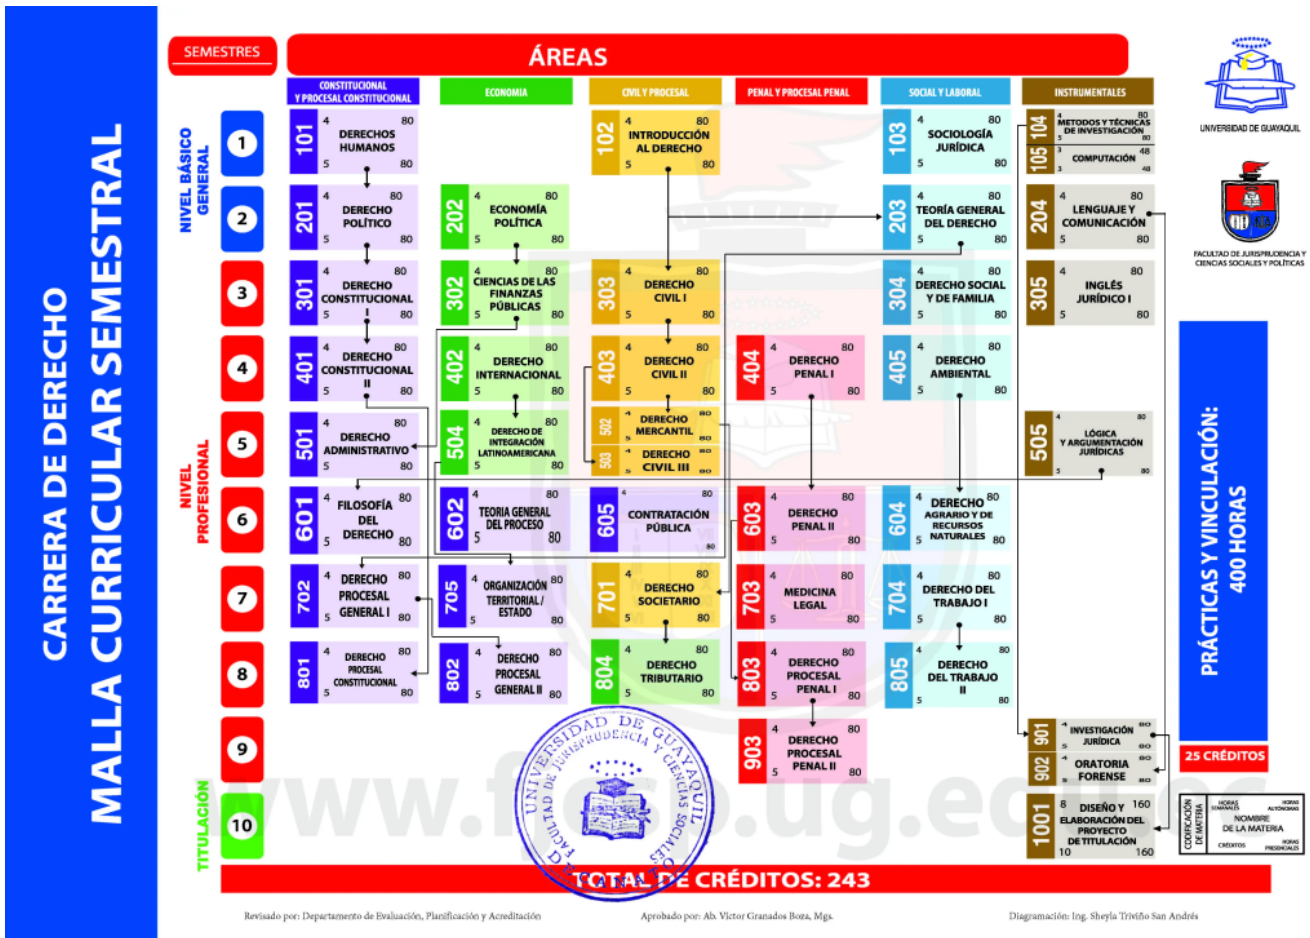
CARRERA DE DERECHO
MALLA CURRICULAR SEMESTRAL

SEMESTRES

ÁREAS

CONSTITUCIONAL Y PROCESAL CONSTITUCIONAL
ECONOMIA
CIVIL Y PROCESAL
PENAL Y PROCESAL PENAL
SOCIAL Y LABORAL
INSTRUMENTALES

NIVEL BÁSICO GENERAL
NIVEL PROFESIONAL
TITULACIÓN

1
101 4 DERECHOS HUMANOS 80 5 80
102 4 INTRODUCCIÓN AL DERECHO 80 5 80
103 4 SOCIOLOGÍA JURÍDICA 80 5 80
104 4 METODOS Y TÉCNICAS DE INVESTIGACIÓN 80 5 80
105 3 COMPUTACIÓN 48 48

2
201 4 DERECHO POLÍTICO 80 5 80
202 4 ECONOMÍA POLÍTICA 80 5 80
203 4 TEORÍA GENERAL DEL DERECHO 80 5 80
204 4 LENGUAJE Y COMUNICACIÓN 80 5 80

3
301 4 DERECHO CONSTITUCIONAL I 80 5 80
302 4 CIENCIAS DE LAS FINANZAS PÚBLICAS 80 5 80
303 4 DERECHO CIVIL I 80 5 80
304 4 DERECHO SOCIAL Y DE FAMILIA 80 5 80
305 4 INGLÉS JURÍDICO I 80 5 80

4
401 4 DERECHO CONSTITUCIONAL II 80 5 80
402 4 DERECHO INTERNACIONAL 80 5 80
403 4 DERECHO CIVIL II 80 5 80
404 4 DERECHO PENAL I 80 5 80
405 4 DERECHO AMBIENTAL 80 5 80

5
501 4 DERECHO ADMINISTRATIVO 80 5 80
504 4 DERECHO DE INTEGRACIÓN LATINOAMERICANA 80 5 80
502 4 DERECHO MERCANTIL 80 5 80
503 4 DERECHO CIVIL III 80 5 80
505 4 LÓGICA Y ARGUMENTACIÓN JURÍDICAS 80 5 80

6
601 4 FILOSOFÍA DEL DERECHO 80 5 80
602 4 TEORIA GENERAL DEL PROCESO 80 5 80
605 4 CONTRATACIÓN PÚBLICA 80 80
603 4 DERECHO PENAL II 80 5 80
604 4 DERECHO AGRARIO Y DE RECURSOS NATURALES 80 5 80

7
702 4 DERECHO PROCESAL GENERAL I 80 5 80
705 4 ORGANIZACIÓN TERRITORIAL / ESTADO 80 5 80
701 4 DERECHO SOCIETARIO 80 5 80
703 4 MEDICINA LEGAL 80 5 80
704 4 DERECHO DEL TRABAJO I 80 5 80

8
801 4 DERECHO PROCESAL CONSTITUCIONAL 80 5 80
802 4 DERECHO PROCESAL GENERAL II 80 5 80
804 4 DERECHO TRIBUTARIO 80 5 80
803 4 DERECHO PROCESAL PENAL I 80 5 80
805 4 DERECHO DEL TRABAJO II 80 5 80

9
903 4 DERECHO PROCESAL PENAL II 80 5 80
901 4 INVESTIGACIÓN JURÍDICA 80 5 80
902 4 ORATORIA FORENSE 80 80

10
1001 8 DISEÑO Y ELABORACIÓN DEL PROYECTO DE TITULACIÓN 160 10 160

UNIVERSIDAD DE GUAYAQUIL
FACULTAD DE JURISPRUDENCIA Y CIENCIAS SOCIALES Y POLÍTICAS

PRÁCTICAS Y VINCULACIÓN: 400 HORAS
25 CRÉDITOS

CODIFICACIÓN DE MATERIA | HORAS SEMANALES | HORAS AUTÓNOMAS | NOMBRE DE LA MATERIA | CRÉDITOS | HORAS PRESENCIALES

UNIVERSIDAD DE GUAYAQUIL FACULTAD DE JURISPRUDENCIA Y CIENCIAS SOCIALES Y POLÍTICAS

www.fjcsp.ug.edu.ec

TOTAL DE CRÉDITOS: 243

Revisado por: Departamento de Evaluación, Planificación y Acreditación
Aprobado por: Ab. Victor Granados Boza, Mgs.
Diagramación: Ing. Sheyla Triviño San Andrés